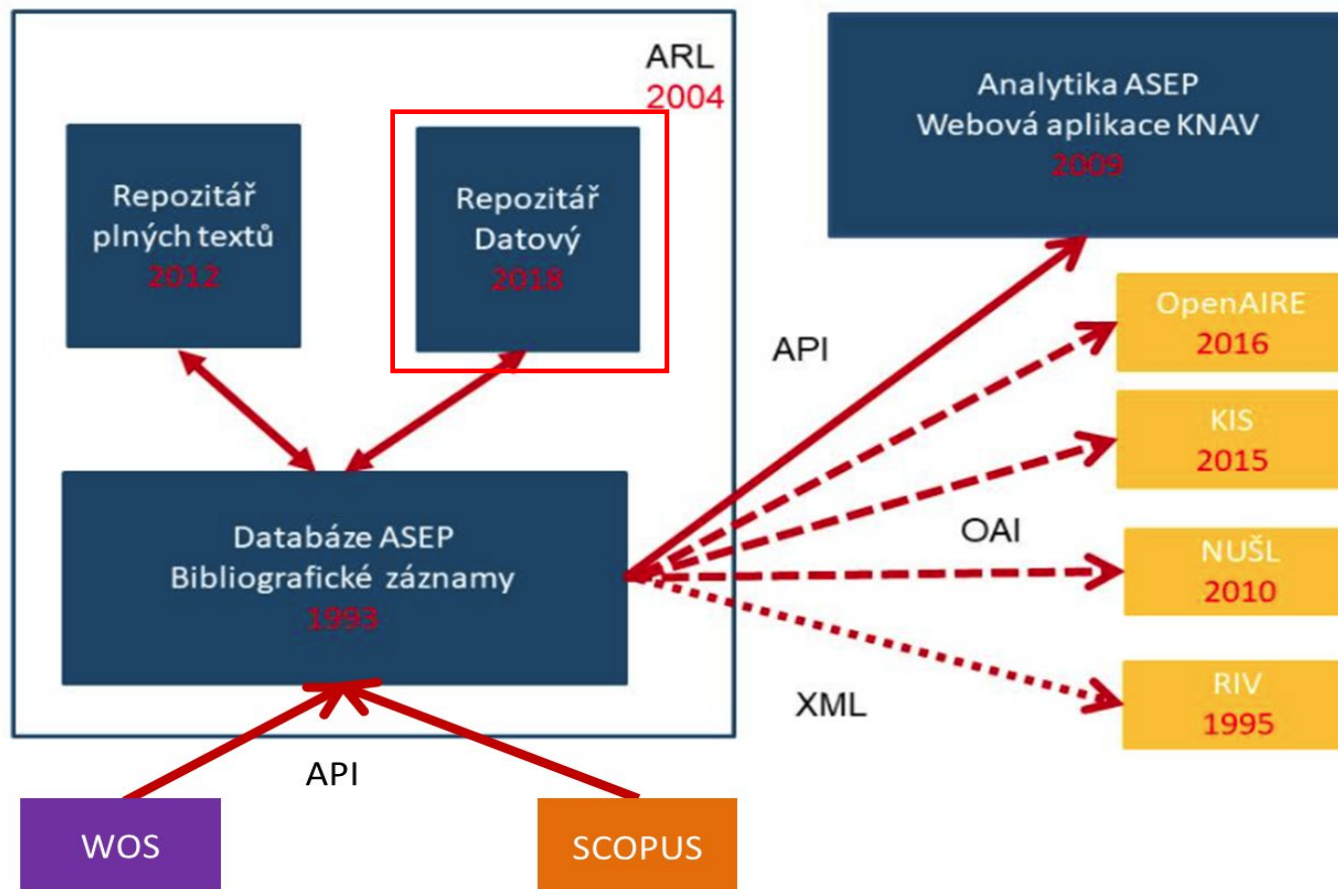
ARL
2004

Repozitář plných textů
2012

Repozitář Datový
2018

Analytika ASEP
Webová aplikace KNAV
2009

API

OpenAIRE
2016

KIS
2015

Databáze ASEP
Bibliografické záznamy
1993

OAI

NUŠL
2010

XML

RIV
1995

API

WOS

SCOPUS